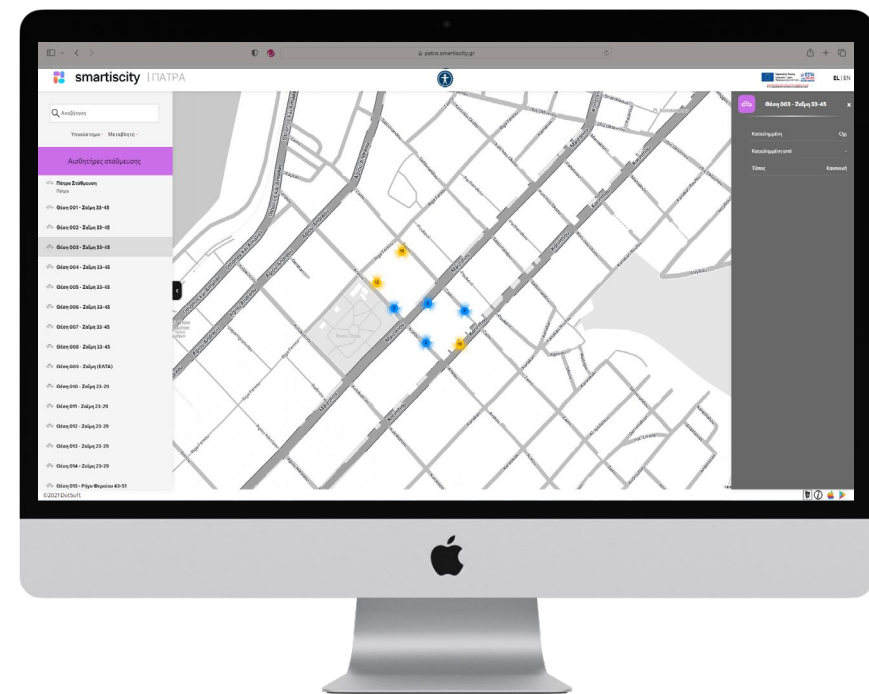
patra.smartiscity.gr

smartiscity | ΠΑΤΡΑ

EL | EN

Αναζήτηση

Υποσύστημα · Μεταβλητή ·

Αισθητήρες στάθμευσης

Πάτρα Στάθμευση
Πάτρα

Θέση 001 - Ζώνη 33-45

Θέση 002 - Ζώνη 33-45

Θέση 003 - Ζώνη 33-45

Θέση 004 - Ζώνη 33-45

Θέση 005 - Ζώνη 33-45

Θέση 006 - Ζώνη 33-45

Θέση 007 - Ζώνη 33-45

Θέση 008 - Ζώνη 33-45

Θέση 009 - Ζώνη (ΕΑΤΑ)

Θέση 010 - Ζώνη 23-29

Θέση 011 - Ζώνη 23-29

Θέση 012 - Ζώνη 23-29

Θέση 013 - Ζώνη 23-29

Θέση 014 - Ζώνη 23-29

Θέση 015 - Ρήγα Φεραίου 43-51

©2021 DotSoft

Θέση 003 - Ζώνη 33-45

Κατειλημμένη | Όχι

Κατειλημμένη από | -

Τύπος | Κανονική